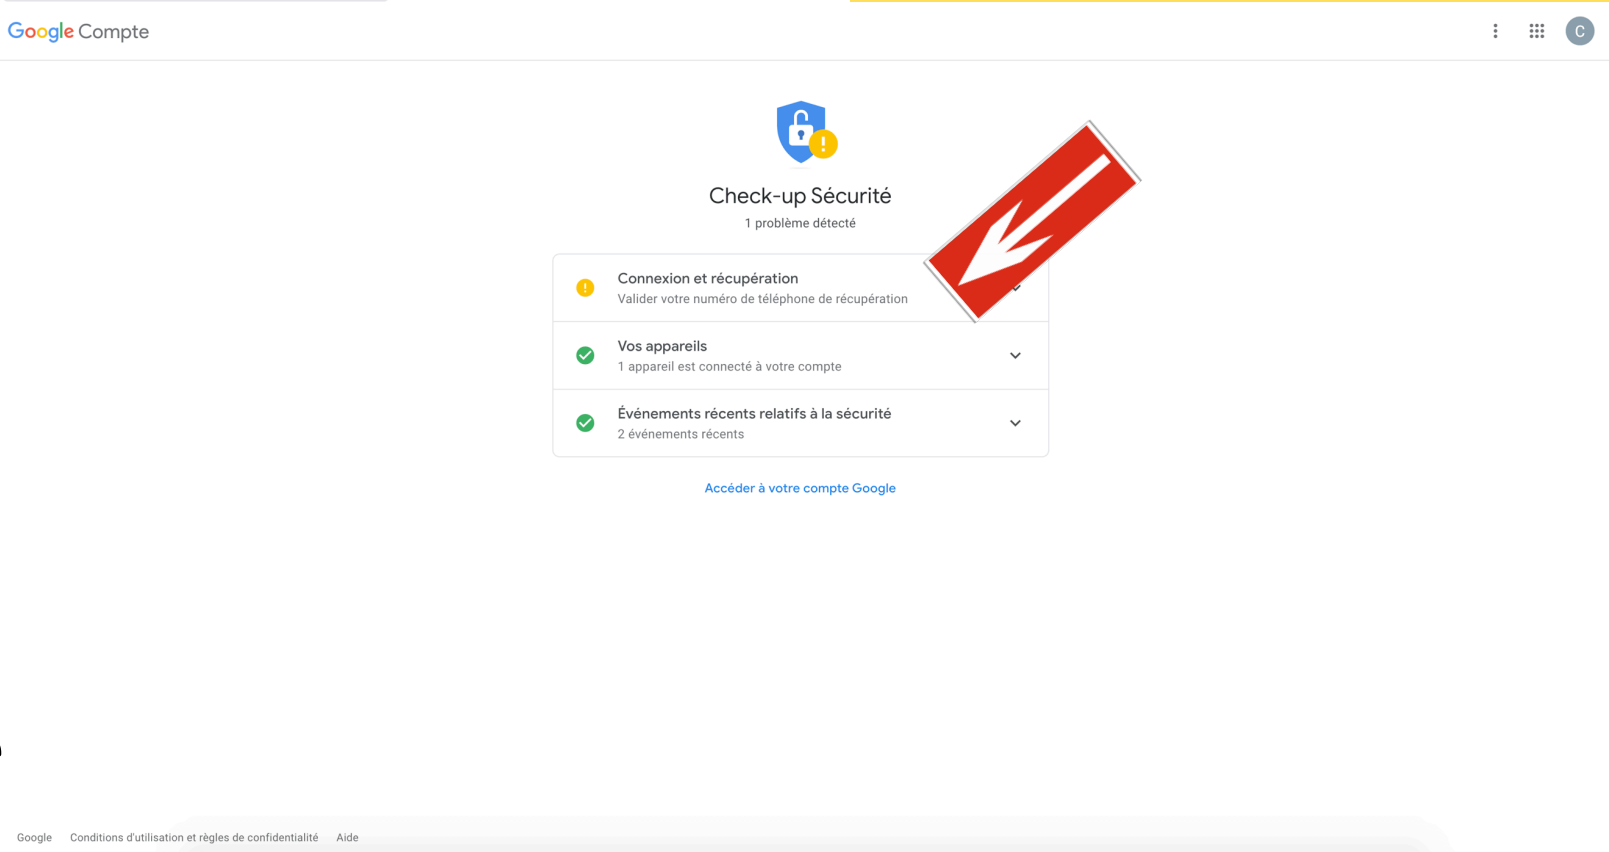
Google Compte

C

Check-up Sécurité

1 problème détecté

Connexion et récupération

Valider votre numéro de téléphone de récupération

Vos appareils

1 appareil est connecté à votre compte

Événements récents relatifs à la sécurité

2 événements récents

Accéder à votre compte Google

Google Conditions d'utilisation et règles de confidentialité Aide